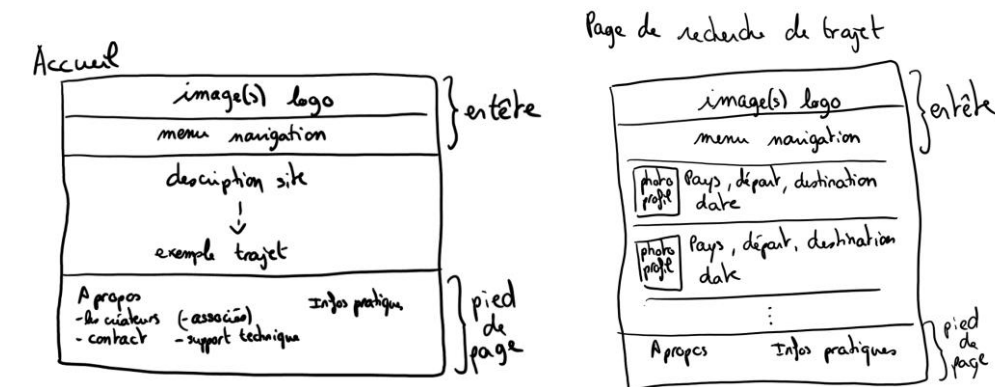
Accueil

image(s) logo

menu navigation

entête

description site

exemple trajet

A propos
- les créateurs (- association)
- contact - support technique

Infos pratique

pied de page

Page de recherche de trajet

image(s) logo

menu navigation

entête

photo profil Pays, départ, destination date

photo profil Pays, départ, destination date

⋮

A propos Infos pratiques

pied de page